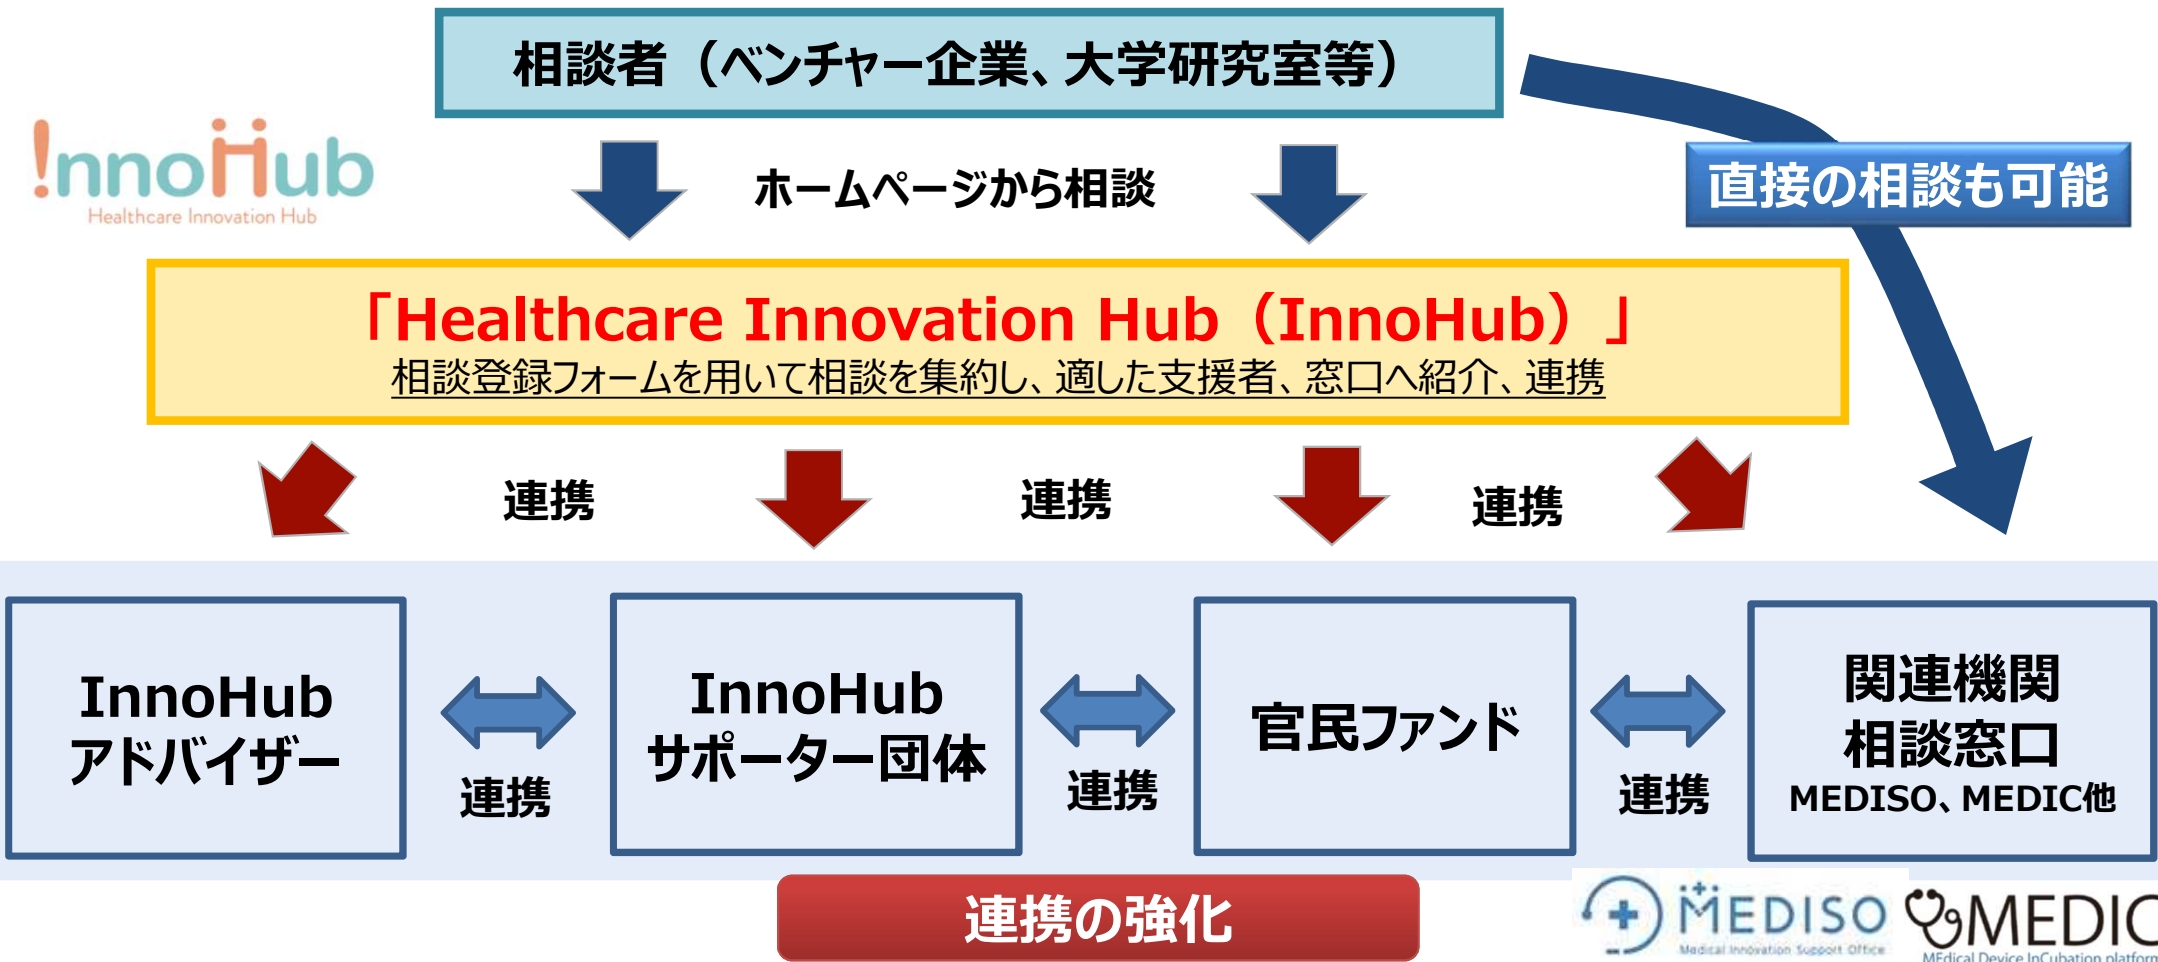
相談者（ベンチャー企業、大学研究室等）

InnoHub
Healthcare Innovation Hub

ホームページから相談

直接の相談も可能

「Healthcare Innovation Hub（InnoHub）」
相談登録フォームを用いて相談を集約し、適した支援者、窓口へ紹介、連携

連携　連携　連携

InnoHub アドバイザー

連携

InnoHub サポーター団体

連携

官民ファンド

連携

関連機関 相談窓口 MEDISO、MEDIC他

連携の強化

MEDISO Medical Innovation Support Office

MEDIC MEdical Device InCubation platform